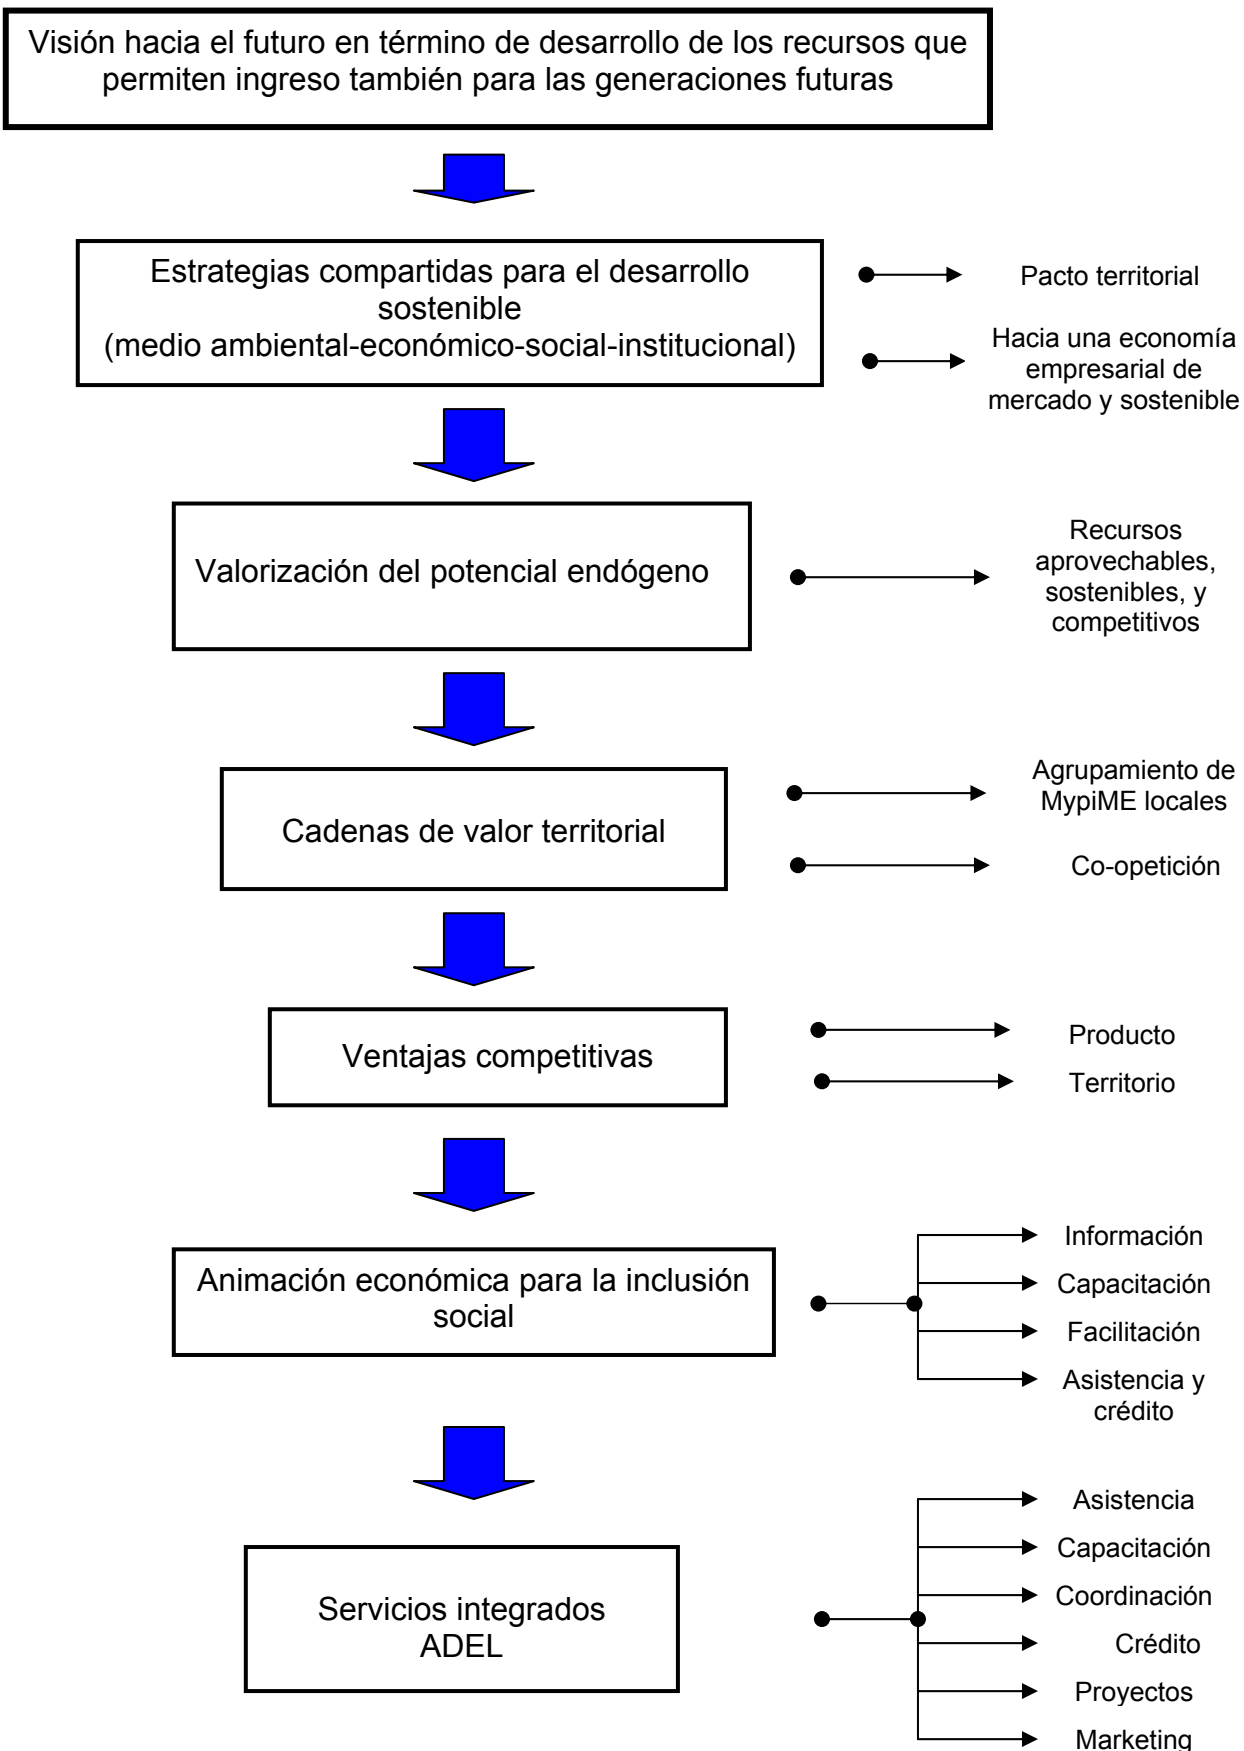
Visión hacia el futuro en término de desarrollo de los recursos que permiten ingreso también para las generaciones futuras

Estrategias compartidas para el desarrollo sostenible
(medio ambiental-económico-social-institucional)

Pacto territorial

Hacia una economía empresarial de mercado y sostenible

Valorización del potencial endógeno

Recursos aprovechables, sostenibles, y competitivos

Cadenas de valor territorial

Agrupamiento de MypiME locales

Co-opetición

Ventajas competitivas

Producto

Territorio

Animación económica para la inclusión social

Información

Capacitación

Facilitación

Asistencia y crédito

Servicios integrados ADEL

Asistencia

Capacitación

Coordinación

Crédito

Proyectos

Marketing